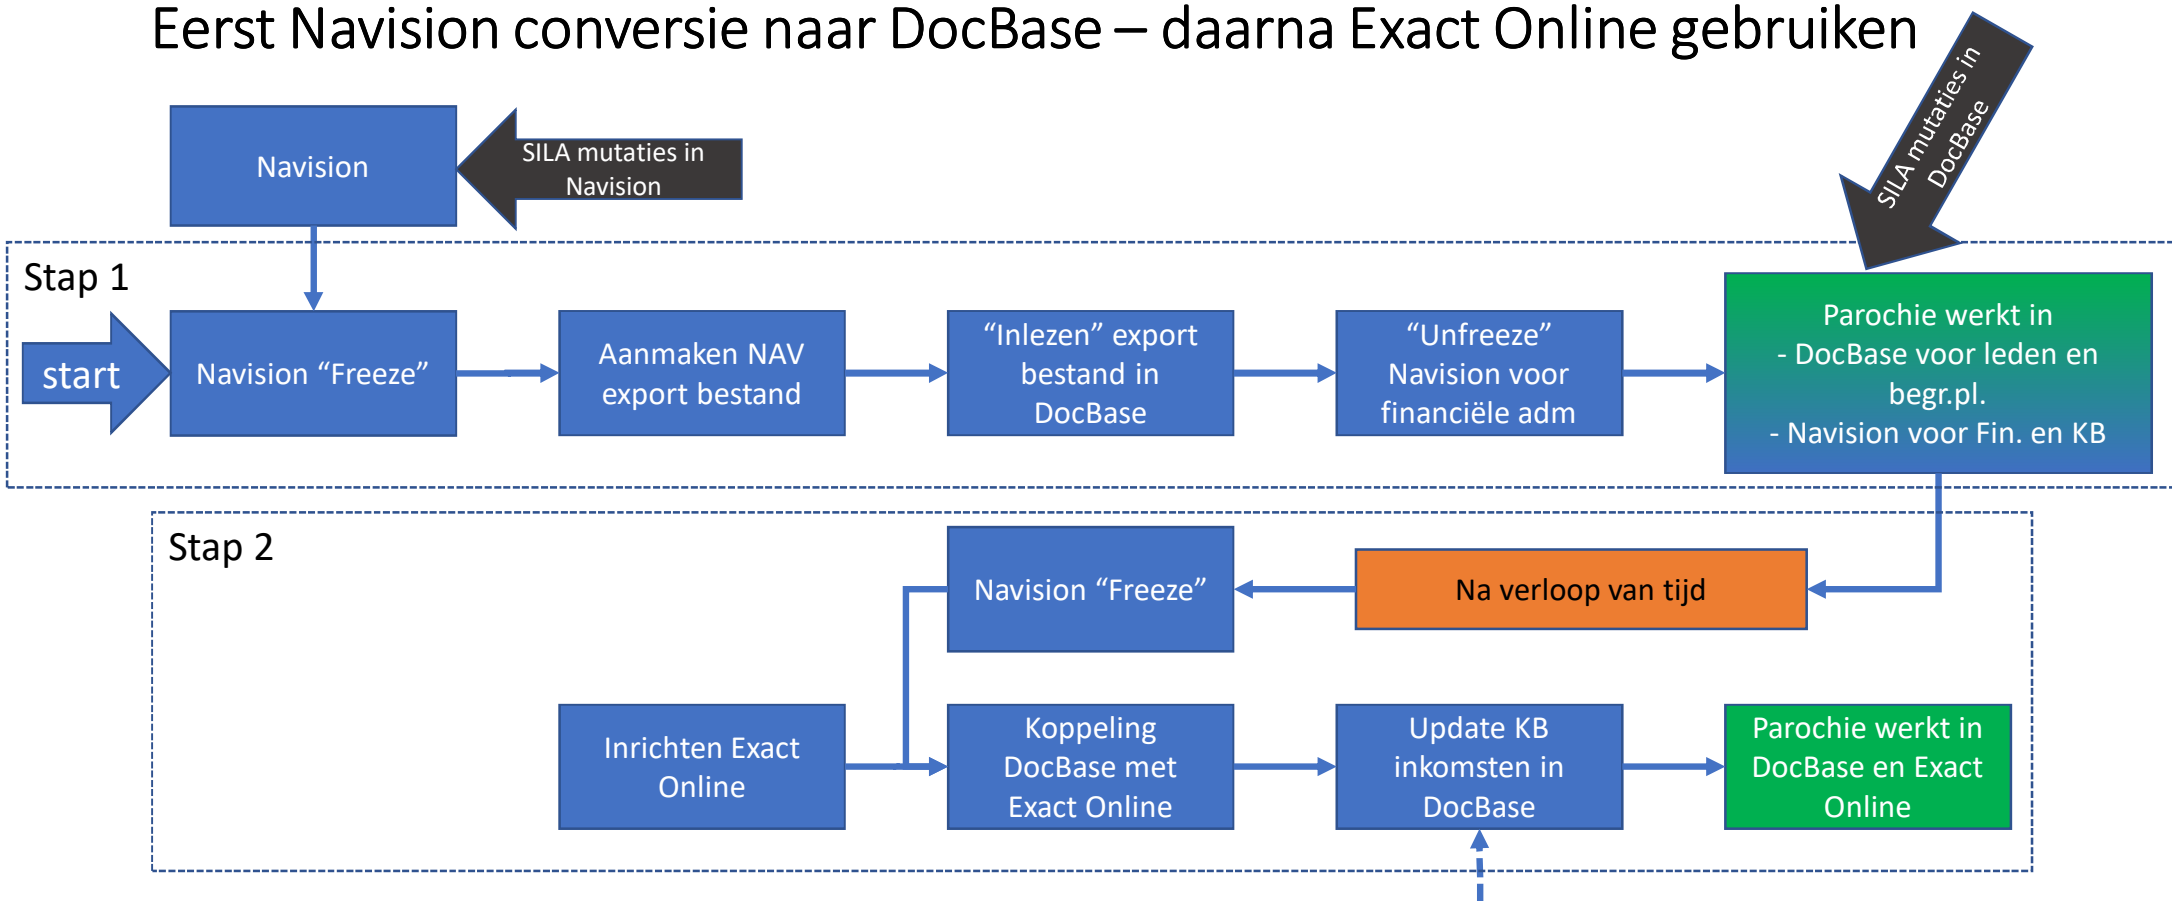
Eerst Navision conversie naar DocBase – daarna Exact Online gebruiken

Navision

SILA mutaties in Navision

SILA mutaties in DocBase

Stap 1

start

Navision “Freeze”

Aanmaken NAV export bestand

“Inlezen” export bestand in DocBase

“Unfreeze” Navision voor financiële adm

Parochie werkt in
- DocBase voor leden en begr.pl.
- Navision voor Fin. en KB

Stap 2

Navision “Freeze”

Na verloop van tijd

Inrichten Exact Online

Koppeling DocBase met Exact Online

Update KB inkomsten in DocBase

Parochie werkt in DocBase en Exact Online